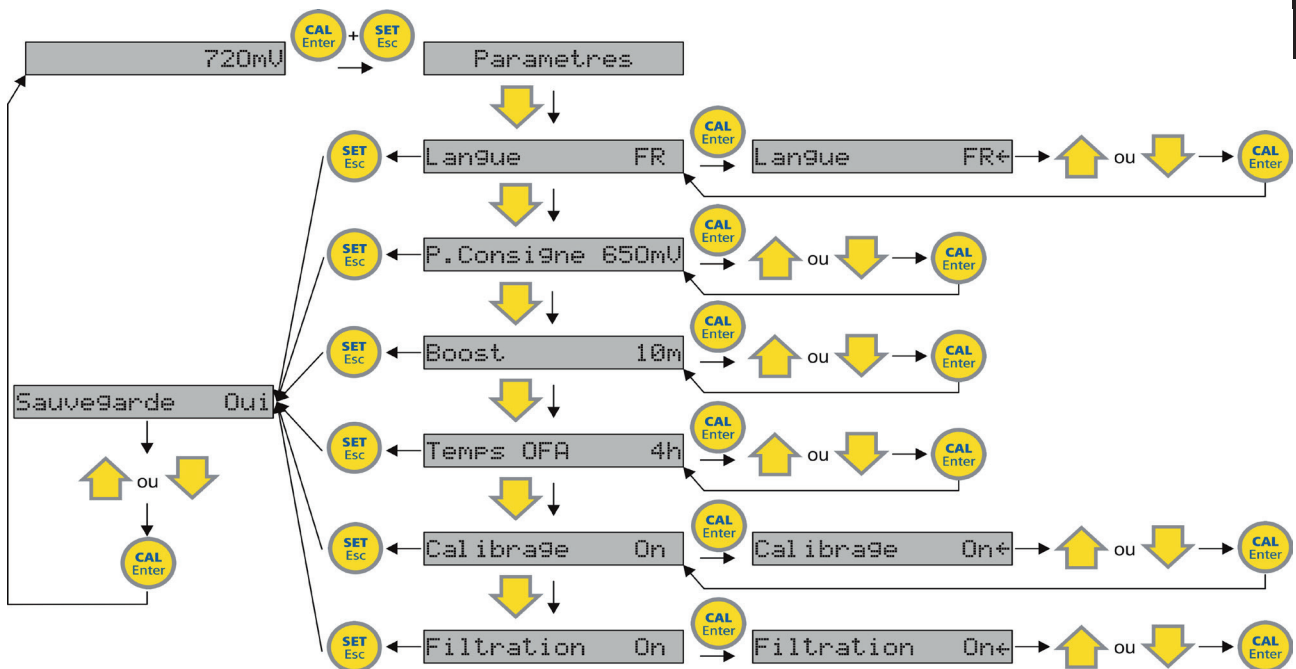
720mV

CAL Enter + SET Esc

Parametres

SET Esc

Langue FR

CAL Enter

Langue FR←

ou

CAL Enter

SET Esc

P.Consigne 650mV

CAL Enter

ou

CAL Enter

SET Esc

Boost 10m

CAL Enter

ou

CAL Enter

Sauvegarde Oui

SET Esc

Temps OFA 4h

CAL Enter

ou

CAL Enter

ou

CAL Enter

SET Esc

Calibrage On

CAL Enter

Calibrage On←

ou

CAL Enter

SET Esc

Filtration On

CAL Enter

Filtration On←

ou

CAL Enter